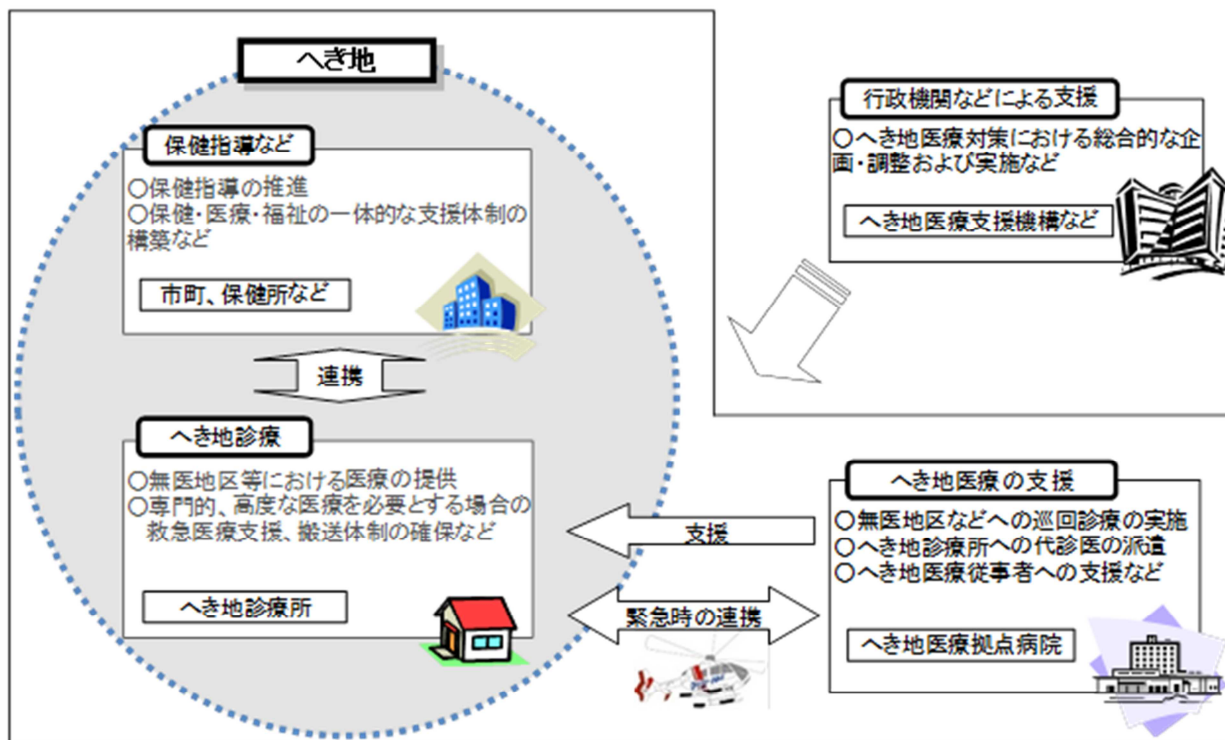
へき地

保健指導など

○保健指導の推進
○保健・医療・福祉の一体的な支援体制の構築など

市町、保健所など

連携

へき地診療

○無医地区等における医療の提供
○専門的、高度な医療を必要とする場合の救急医療支援、搬送体制の確保など

へき地診療所

行政機関などによる支援

○へき地医療対策における総合的な企画・調整および実施など

へき地医療支援機構など

支援

緊急時の連携

へき地医療の支援

○無医地区などへの巡回診療の実施
○へき地診療所への代診医の派遣
○へき地医療従事者への支援など

へき地医療拠点病院